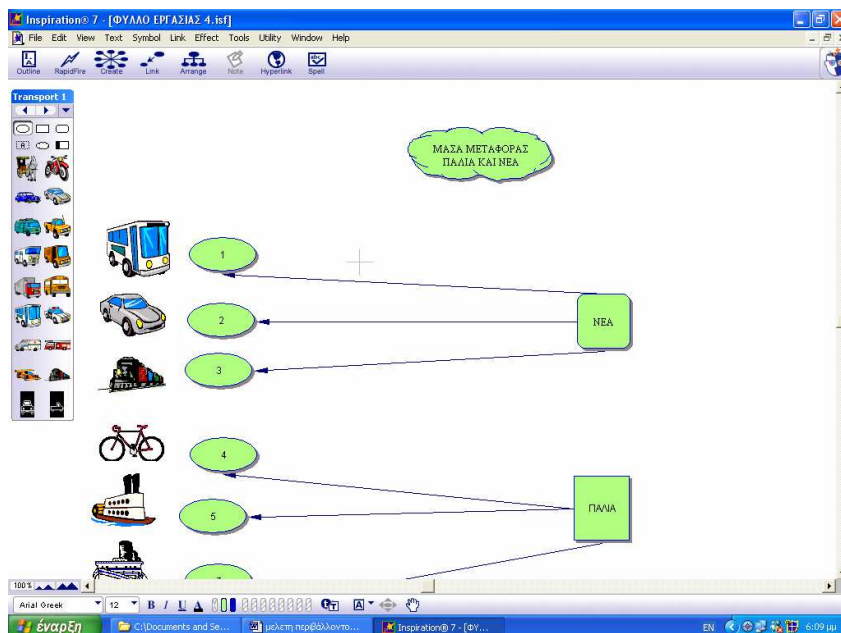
Inspiration® 7 - [ΦΥΛΛΟ ΕΡΓΑΣΙΑΣ 4.isf]

File Edit View Text Symbol Link Effect Tools Utility Window Help

Outline RapidFire Create Link Arrange Note Hyperlink Spell

Transport 1

ΜΑΣΑ ΜΕΤΑΦΟΡΑΣ ΠΑΛΙΑ ΚΑΙ ΝΕΑ

1

2

3

ΝΕΑ

4

5

ΠΑΛΙΑ

100%

Arial Greek 12 B I U

έναρξη C:\Documents and Se... μελετη περιβάλλοντο... Inspiration® 7 - [ΦΥ...

EN 6:09 μμ